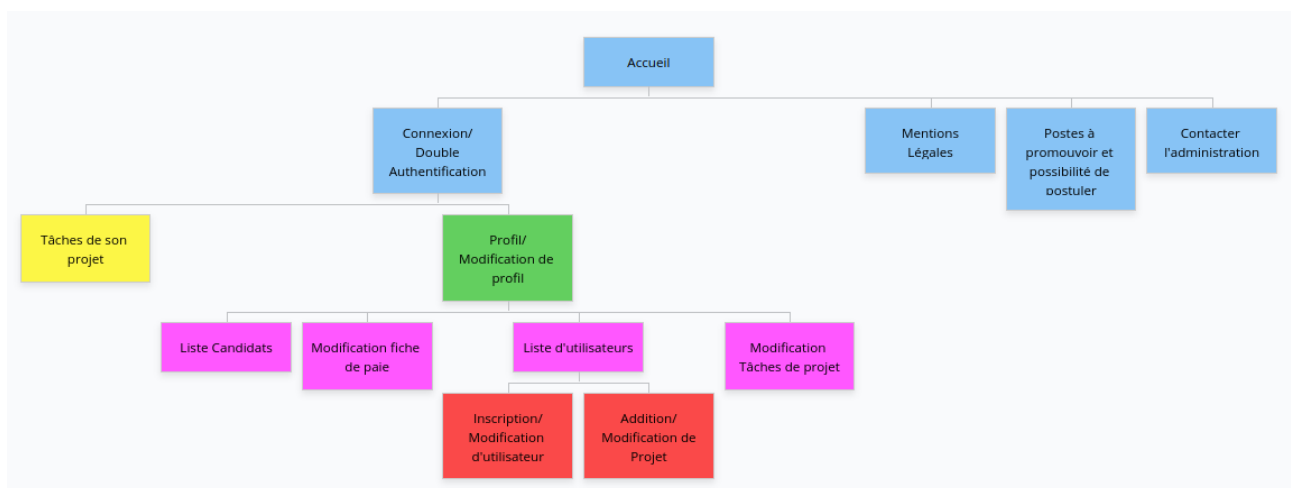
Accueil

Connexion/ Double Authentification

Mentions Légales

Postes à promouvoir et possibilité de postuler

Contacter l'administration

Tâches de son projet

Profil/ Modification de profil

Liste Candidats

Modification fiche de paie

Liste d'utilisateurs

Modification Tâches de projet

Inscription/ Modification d'utilisateur

Addition/ Modification de Projet